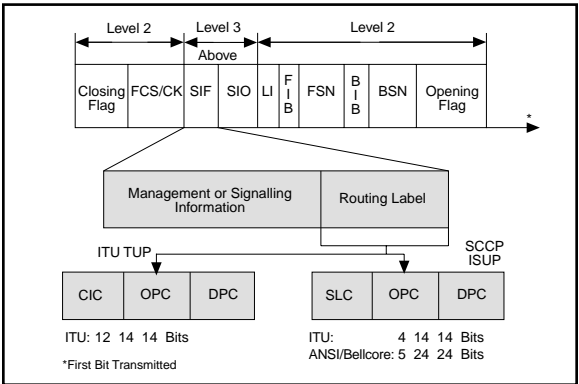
Level 2

Level 3
Above

Level 2

| Closing Flag | FCS/CK | SIF | SIO | LI | F I B | FSN | B I B | BSN | Opening Flag |
|---|---|---|---|---|---|---|---|---|---|

*

Management or Signalling Information

Routing Label

ITU TUP

SCCP
ISUP

| CIC | OPC | DPC |
|---|---|---|

| SLC | OPC | DPC |
|---|---|---|

ITU: 12 14 14 Bits

ITU: 4 14 14 Bits
ANSI/Bellcore: 5 24 24 Bits

*First Bit Transmitted